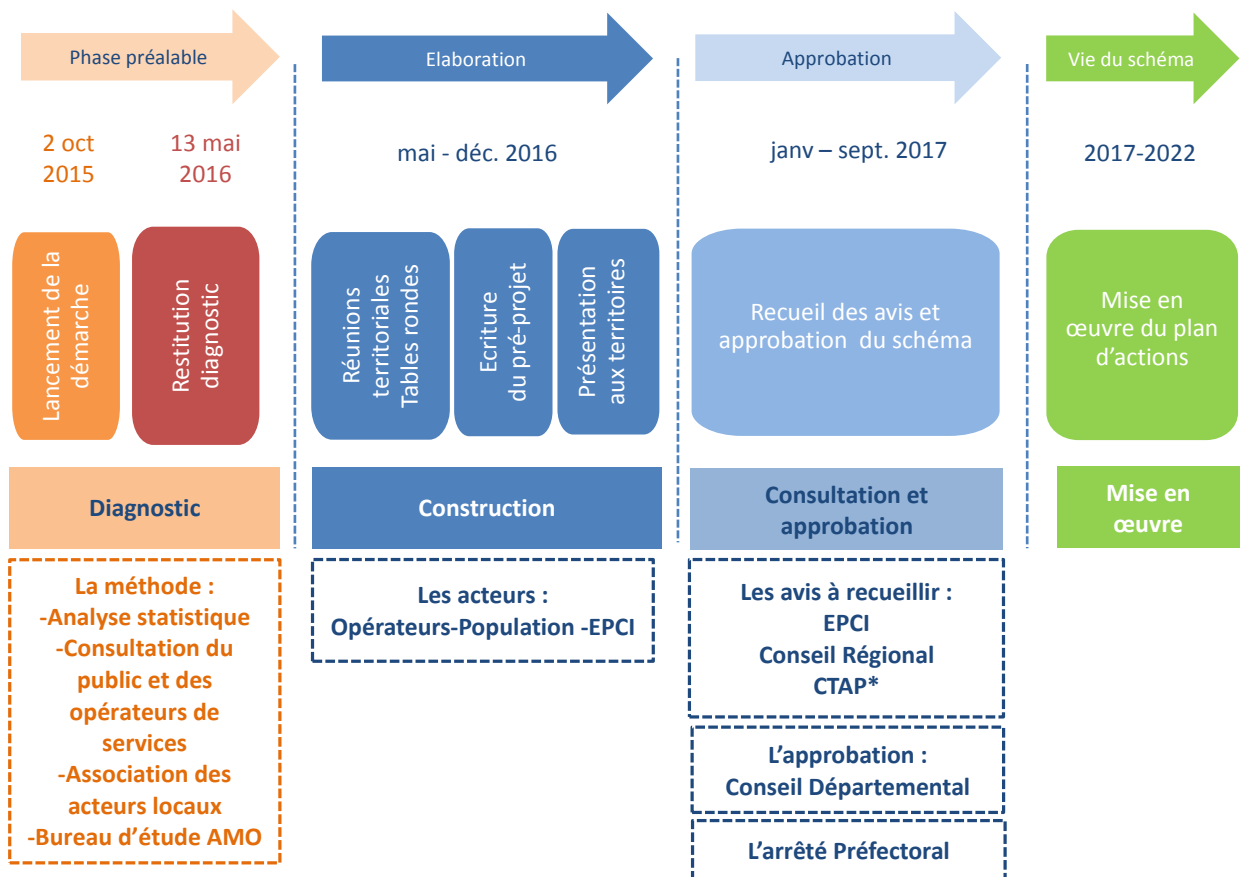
Phase préalable

Elaboration

Approbation

Vie du schéma

2 oct 2015

13 mai 2016

mai - déc. 2016

janv – sept. 2017

2017-2022

Lancement de la démarche

Restitution diagnostic

Réunions territoriales Tables rondes

Ecriture du pré-projet

Présentation aux territoires

Recueil des avis et approbation du schéma

Mise en œuvre du plan d'actions

Diagnostic

Construction

Consultation et approbation

Mise en œuvre

La méthode :
-Analyse statistique
-Consultation du public et des opérateurs de services
-Association des acteurs locaux
-Bureau d'étude AMO

Les acteurs :
Opérateurs-Population -EPCI

Les avis à recueillir :
EPCI
Conseil Régional
CTAP*

L'approbation :
Conseil Départemental

L'arrêté Préfectoral